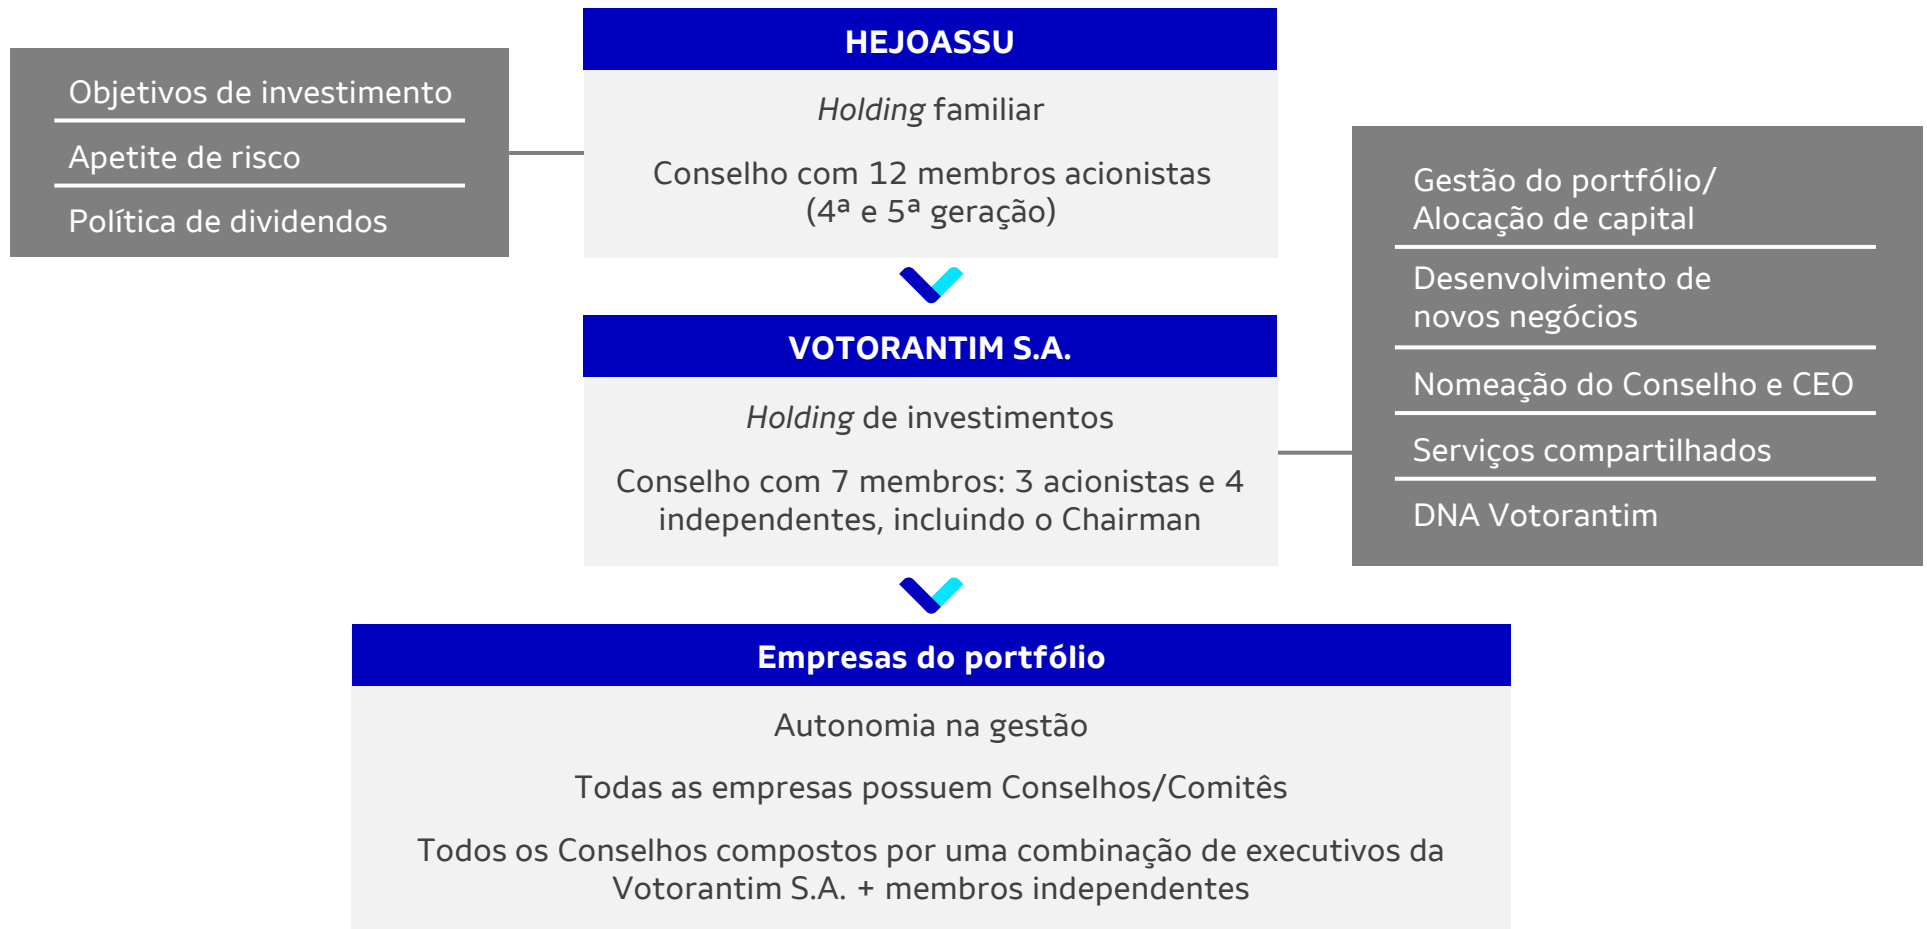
Objetivos de investimento

Apetite de risco

Política de dividendos

HEJOASSU

Holding familiar

Conselho com 12 membros acionistas (4ª e 5ª geração)

VOTORANTIM S.A.

Holding de investimentos

Conselho com 7 membros: 3 acionistas e 4 independentes, incluindo o Chairman

Gestão do portfólio/ Alocação de capital

Desenvolvimento de novos negócios

Nomeação do Conselho e CEO

Serviços compartilhados

DNA Votorantim

Empresas do portfólio

Autonomia na gestão

Todas as empresas possuem Conselhos/Comitês

Todos os Conselhos compostos por uma combinação de executivos da Votorantim S.A. + membros independentes